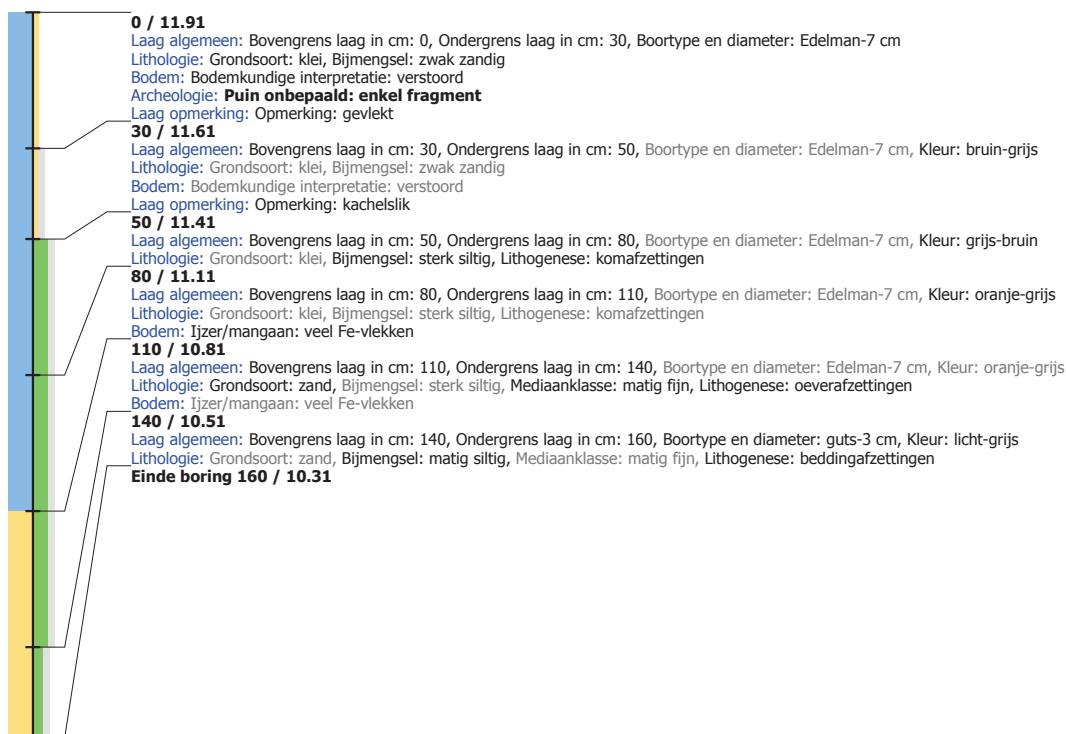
0 / 11.91
Laag algemeen: Bovengrens laag in cm: 0, Ondergrens laag in cm: 30, Boortype en diameter: Edelman-7 cm
Lithologie: Grondsoort: klei, Bijmengsel: zwak zandig
Bodem: Bodemkundige interpretatie: verstoord
Archeologie: **Puin onbepaald: enkel fragment**
Laag opmerking: Opmerking: gevlekt
30 / 11.61
Laag algemeen: Bovengrens laag in cm: 30, Ondergrens laag in cm: 50, Boortype en diameter: Edelman-7 cm, Kleur: bruin-grijs
Lithologie: Grondsoort: klei, Bijmengsel: zwak zandig
Bodem: Bodemkundige interpretatie: verstoord
Laag opmerking: Opmerking: kachelslik
50 / 11.41
Laag algemeen: Bovengrens laag in cm: 50, Ondergrens laag in cm: 80, Boortype en diameter: Edelman-7 cm, Kleur: grijs-bruin
Lithologie: Grondsoort: klei, Bijmengsel: sterk siltig, Lithogenese: komafzettingen
80 / 11.11
Laag algemeen: Bovengrens laag in cm: 80, Ondergrens laag in cm: 110, Boortype en diameter: Edelman-7 cm, Kleur: oranje-grijs
Lithologie: Grondsoort: klei, Bijmengsel: sterk siltig, Lithogenese: komafzettingen
Bodem: Ijzer/mangaan: veel Fe-vlekken
110 / 10.81
Laag algemeen: Bovengrens laag in cm: 110, Ondergrens laag in cm: 140, Boortype en diameter: Edelman-7 cm, Kleur: oranje-grijs
Lithologie: Grondsoort: zand, Bijmengsel: sterk siltig, Mediaanklasse: matig fijn, Lithogenese: oeverafzettingen
Bodem: Ijzer/mangaan: veel Fe-vlekken
140 / 10.51
Laag algemeen: Bovengrens laag in cm: 140, Ondergrens laag in cm: 160, Boortype en diameter: guts-3 cm, Kleur: licht-grijs
Lithologie: Grondsoort: zand, Bijmengsel: matig siltig, Mediaanklasse: matig fijn, Lithogenese: beddingafzettingen
Einde boring 160 / 10.31